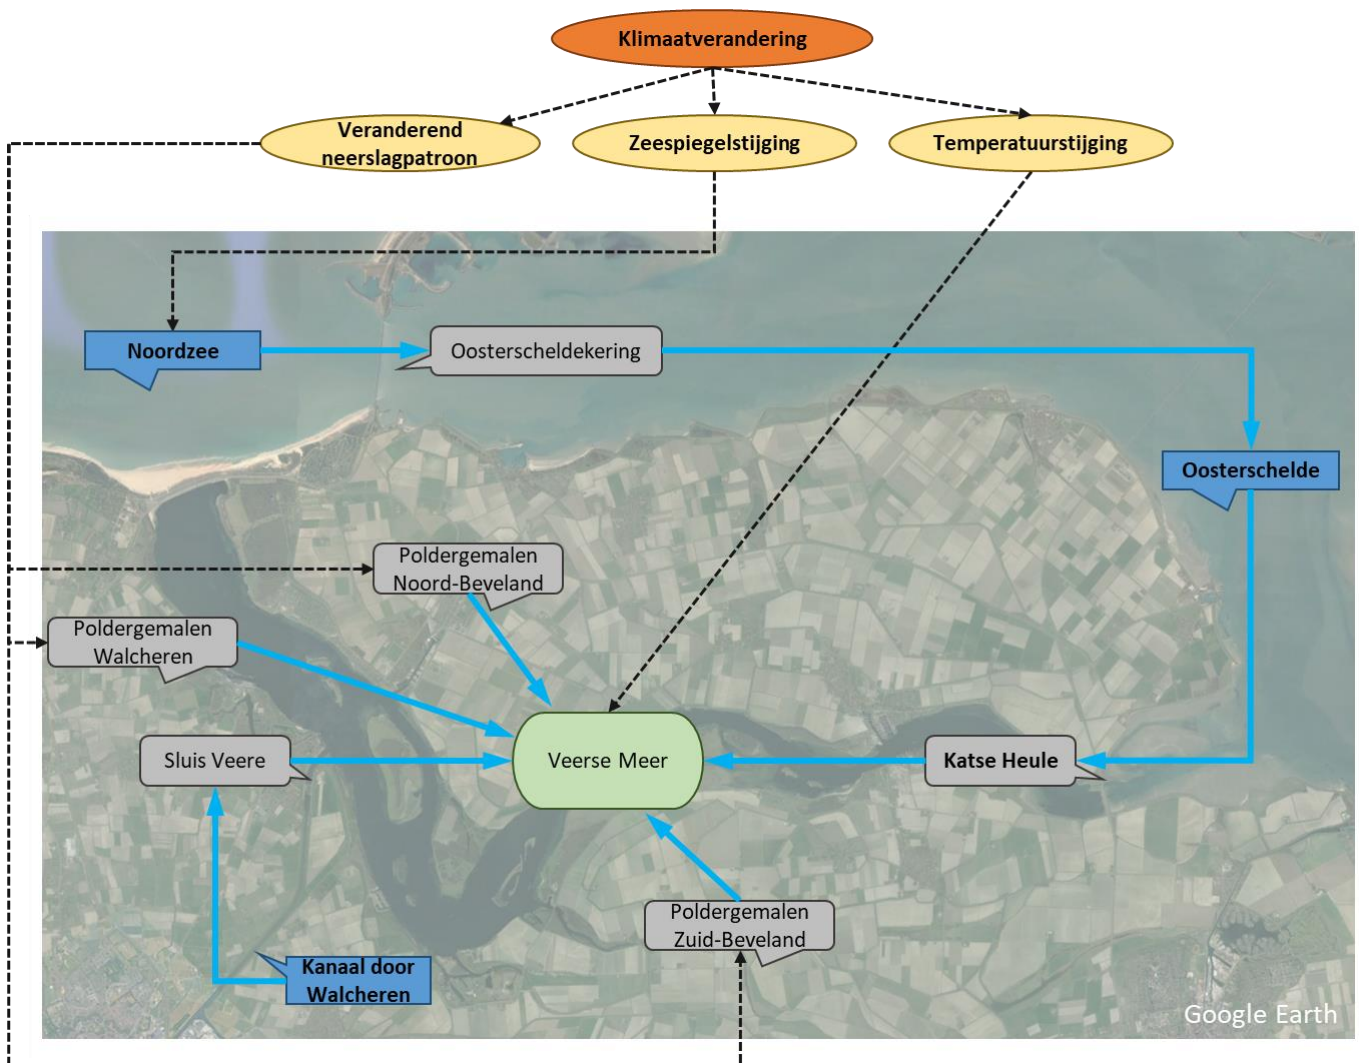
Klimaatverandering

Veranderend neerslagpatroon

Zeespiegelstijging

Temperatuurstijging

Noordzee

Oosterscheldekering

Oosterschelde

Poldergemalen Noord-Beveland

Poldergemalen Walcheren

Sluis Veere

Veerse Meer

Katse Heule

Poldergemalen Zuid-Beveland

Kanaal door Walcheren

Google Earth